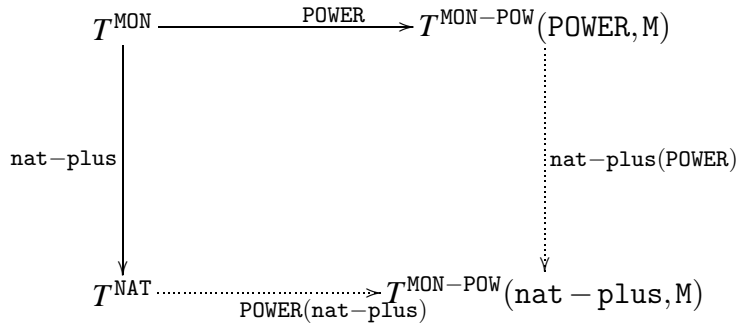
$T^{\texttt{MON}}$ $\xrightarrow{\texttt{POWER}}$ $T^{\texttt{MON-POW}}(\texttt{POWER}, \texttt{M})$

$\texttt{nat-plus}$

$\texttt{nat-plus}(\texttt{POWER})$

$T^{\texttt{NAT}}$ $\xrightarrow[\texttt{POWER}(\texttt{nat-plus})]{}$ $T^{\texttt{MON-POW}}(\texttt{nat-plus}, \texttt{M})$